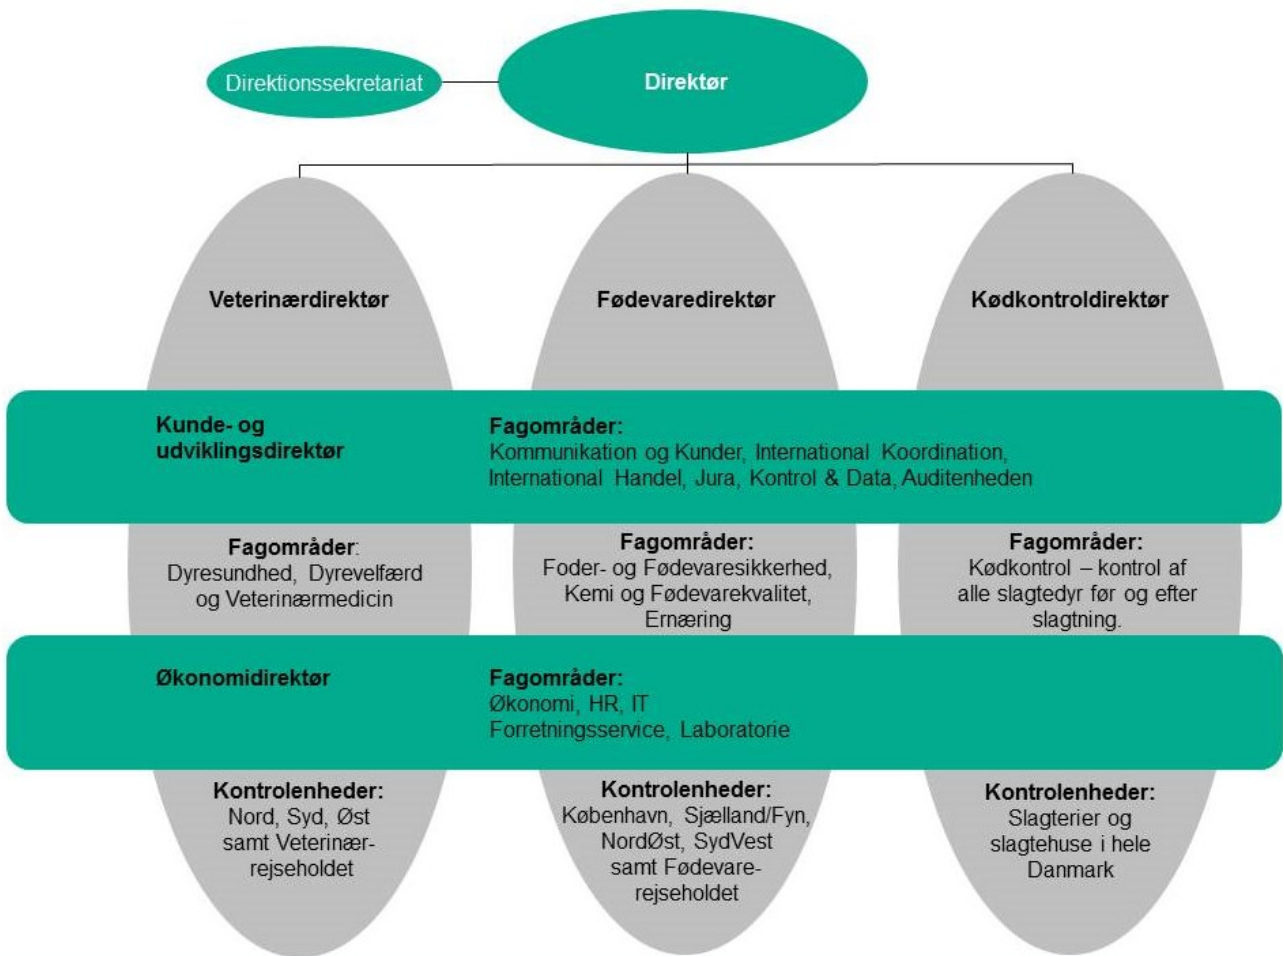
Direktionssekretariat

Direktør

Veterinærdirektør

Fødevaredirektør

Kødkontroldirektør

Kunde- og udviklingsdirektør

Fagområder:
Kommunikation og Kunder, International Koordination, International Handel, Jura, Kontrol & Data, Auditenheden

Fagområder:
Dyresundhed, Dyrevelfærd og Veterinærmedicin

Fagområder:
Foder- og Fødevaresikkerhed, Kemi og Fødevarekvalitet, Ernæring

Fagområder:
Kødkontrol – kontrol af alle slagtedyr før og efter slagtning.

Økonomidirektør

Fagområder:
Økonomi, HR, IT
Forretningsservice, Laboratorie

Kontrolenheder:
Nord, Syd, Øst samt Veterinærrejseholdet

Kontrolenheder:
København, Sjælland/Fyn, NordØst, SydVest samt Fødevarerejseholdet

Kontrolenheder:
Slagterier og slagtehuse i hele Danmark